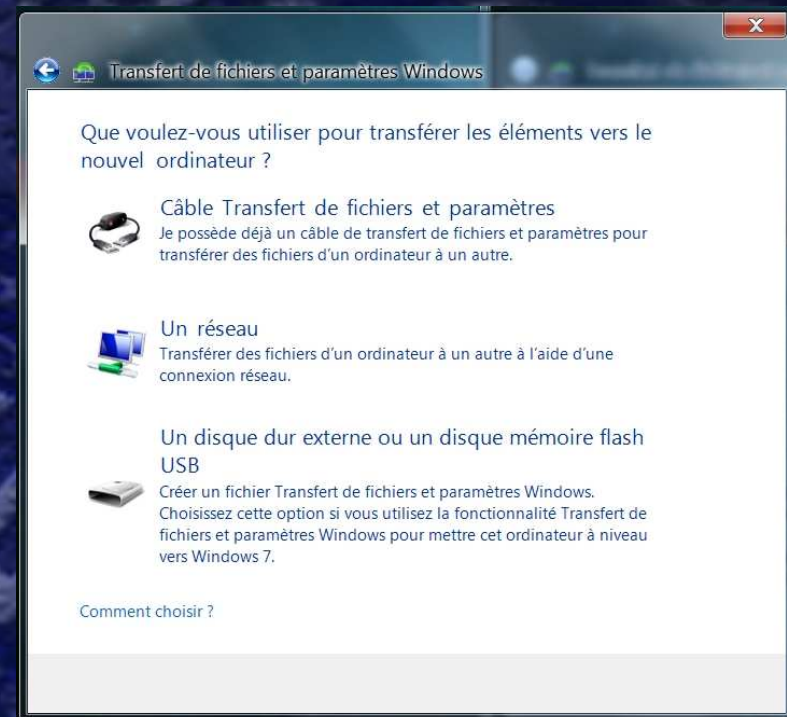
Transfert de fichiers et paramètres Windows

Que voulez-vous utiliser pour transférer les éléments vers le nouvel ordinateur ?

Câble Transfert de fichiers et paramètres
Je possède déjà un câble de transfert de fichiers et paramètres pour transférer des fichiers d'un ordinateur à un autre.

Un réseau
Transférer des fichiers d'un ordinateur à un autre à l'aide d'une connexion réseau.

Un disque dur externe ou un disque mémoire flash USB
Créer un fichier Transfert de fichiers et paramètres Windows. Choisissez cette option si vous utilisez la fonctionnalité Transfert de fichiers et paramètres Windows pour mettre cet ordinateur à niveau vers Windows 7.

Comment choisir ?